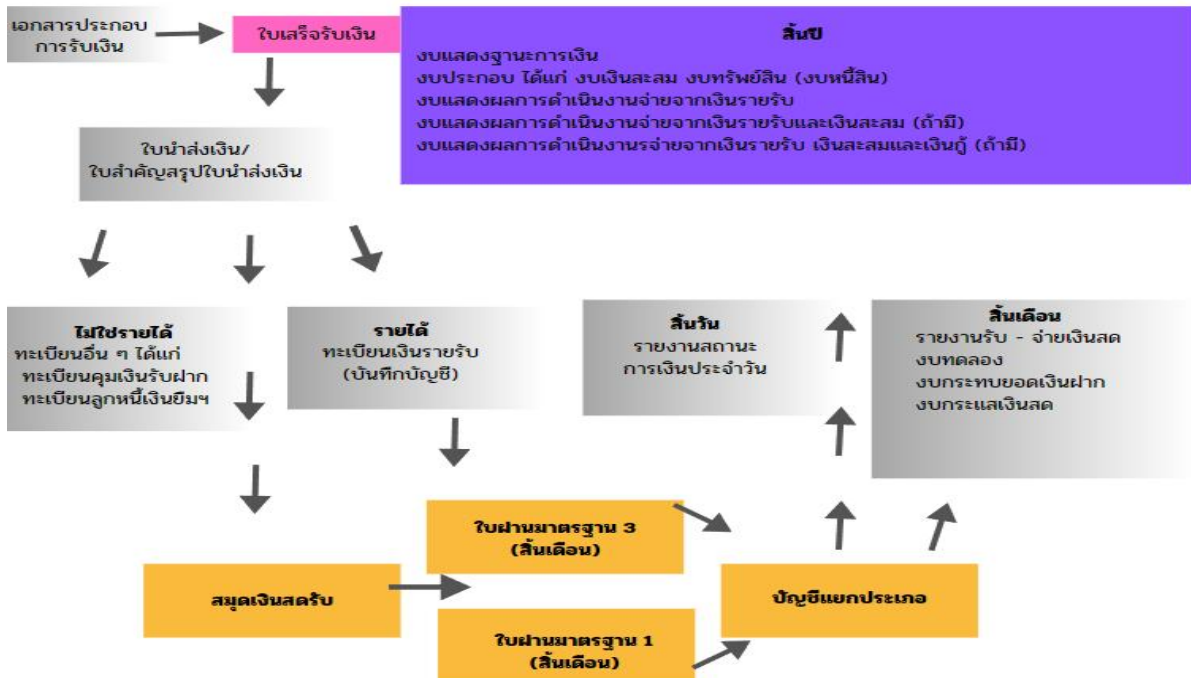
เอกสารประกอบ
การรับเงิน

ใบเสร็จรับเงิน

สิ้นปี
งบแสดงฐานะการเงิน
งบประกอบ ได้แก่ งบเงินสะสม งบทรัพย์สิน (งบหนี้สิน)
งบแสดงผลการดำเนินงานจ่ายจากเงินรายรับ
งบแสดงผลการดำเนินงานจ่ายจากเงินรายรับและเงินสะสม (ถ้ามี)
งบแสดงผลการดำเนินงานรจ่ายจากเงินรายรับ เงินสะสมและเงินกู้ (ถ้ามี)

ใบนำส่งเงิน/
ใบสำคัญสรุปใบนำส่งเงิน

ไม่ใช่รายได้
ทะเบียนอื่น ๆ ได้แก่
ทะเบียนคุมเงินรับฝาก
ทะเบียนลูกหนี้เงินยืมฯ

รายได้
ทะเบียนเงินรายรับ
(บันทึกบัญชี)

สิ้นวัน
รายงานสถานะ
การเงินประจำวัน

สิ้นเดือน
รายงานรับ - จ่ายเงินสด
งบทดลอง
งบกระทบยอดเงินฝาก
งบกระแสเงินสด

ใบผ่านมาตรฐาน 3
(สิ้นเดือน)

สมุดเงินสดรับ

บัญชีแยกประเภท

ใบผ่านมาตรฐาน 1
(สิ้นเดือน)